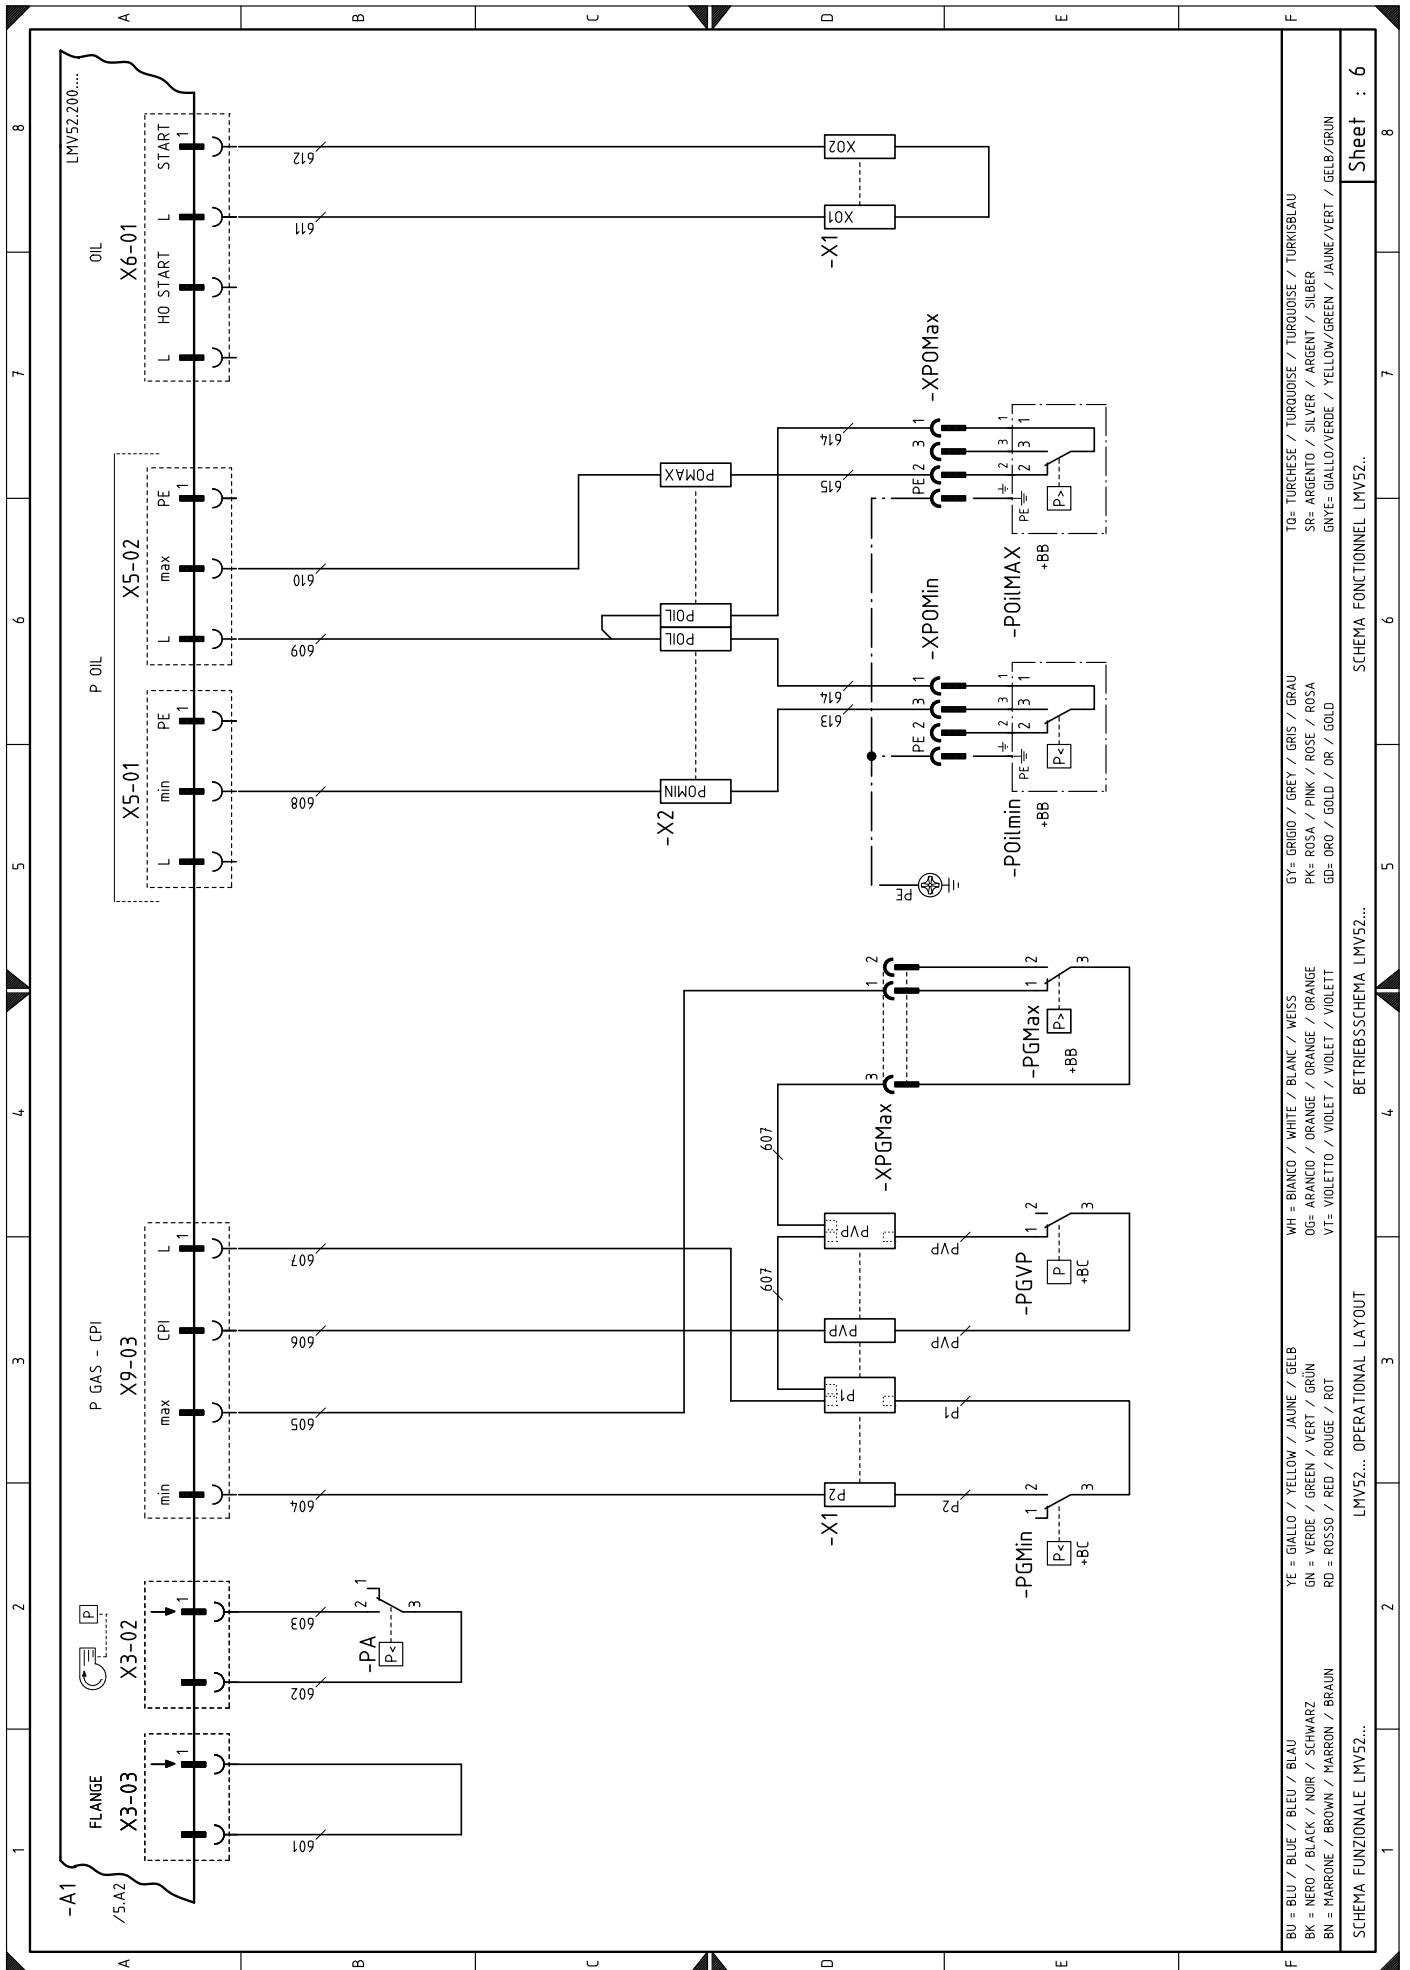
A B C D E F
1 2 3 4 5 6 7 8

-A1
/5.A2
LMV52.200...

FLANGE
X3-03
1
601

X3-02
1
P
602
603
-PA
P<
2
1
3

P GAS - CPI
X9-03
min
max
CPI
L
1
604
605
606
607

-X1
P2
P1
PVP
PVP
607
607
P2
P1
PVP
PVP
-PGMin
P<
+BC
1
2
3
-PGVP
P
+BC
1
2
3
-XPGMax
3
1
2
-PGMax
P>
+BB
1
2
3

P OIL
X5-01
L
min
PE
1
608
X5-02
L
max
PE
1
609
610
-X2
POMIN
POIL
POIL
POMAX
614
613
614
615
-POilmin
+BB
PE
P<
PE 2
3
1
-XPOMin
-POilMAX
+BB
PE
P>
PE 2
3
1
-XPOMax
PE

OIL
X6-01
L
HO START
L
START
1
611
612
-X1
X01
X02

BU = BLU / BLUE / BLEU / BLAU
BK = NERO / BLACK / NOIR / SCHWARZ
BN = MARRONE / BROWN / MARRON / BRAUN
YE = GIALLO / YELLOW / JAUNE / GELB
GN = VERDE / GREEN / VERT / GRÜN
RD = ROSSO / RED / ROUGE / ROT
WH = BIANCO / WHITE / BLANC / WEISS
OG= ARANCIO / ORANGE / ORANGE / ORANGE
VT= VIOLETTO / VIOLET / VIOLET / VIOLETT
GY= GRIGIO / GREY / GRIS / GRAU
PK= ROSA / PINK / ROSE / ROSA
GD= ORO / GOLD / OR / GOLD
TQ= TURCHESE / TURQUOISE / TURQUOISE / TURKISBLAU
SR= ARGENTO / SILVER / ARGENT / SILBER
GNYE= GIALLO/VERDE / YELLOW/GREEN / JAUNE/VERT / GELB/GRUN

SCHEMA FUNZIONALE LMV52...
LMV52... OPERATIONAL LAYOUT
BETRIEBSSCHEMA LMV52...
SCHEMA FONCTIONNEL LMV52..
Sheet : 6